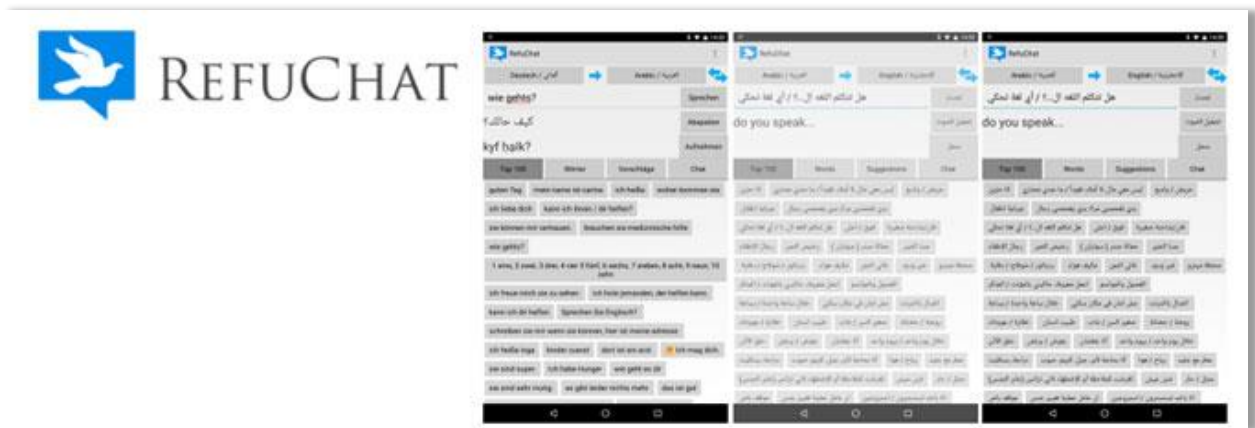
REFUCHAT

RefuChat

Deutsch / ألماني

Arabic / العربية

wie gehts?

Sprechen

كيف حالك؟

Abspielen

kyf halk?

Aufnehmen

Top 100

Wörter

Vorschläge

Chat

guten Tag

mein name ist carina

ich heiße

woher kommen sie

ich liebe dich

kann ich ihnen / dir helfen?

sie können mir vertrauen

brauchen sie medizinische hilfe

wie gehts?

1 eins, 2 zwei, 3 drei, 4 vier 5 fünf, 6 sechs, 7 sieben, 8 acht, 9 neun, 10 zehn

ich freue mich sie zu sehen

ich finde jemanden, der helfen kann

kann ich dir helfen

Sprechen Sie Englisch?

schreiben sie mir wenn sie können, hier ist meine adresse

ich heiße inga

fünder zuerst

dort ist ein arzt

ich mag dich

sie sind super

ich habe Hunger

wie geht es dir

sie sind sehr mutig

es gibt leider nichts mehr

das ist gut

RefuChat

Arabic / العربية

English / الانجليزية

هل تتكلم اللغة الـ...؟ / أي لغة تتكلم

do you speak...

Top 100

Words

Suggestions

Chat

RefuChat

Arabic / العربية

English / الانجليزية

هل تتكلم اللغة الـ...؟ / أي لغة تتكلم

do you speak...

Top 100

Words

Suggestions

Chat